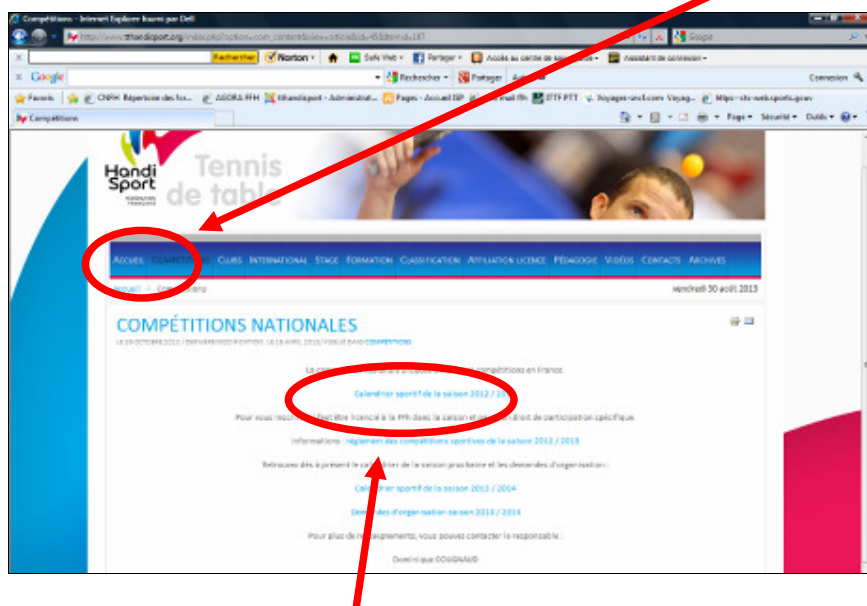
Compétitions - Internet Explorer fourni par Dell

http://www.tthandisport.org/index.php?option=com_content&view=article&id=45&Itemid=187

Google

Rechercher · Norton · Safe Web · Partager · Accès au centre de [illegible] · Assistant de connexion

Google · Rechercher · Partager · Connexion

Favoris · CNPH Répertoire des fo... · AGORA FFH · tthandisport - Administrat... · Pages - Accueil DIP · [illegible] · ITTF PTT · Voyages-sncf.com Voyag... · https--sts-web.sports.gouv

Compétitions

Page · Sécurité · Outils

Handi Sport
Fédération Française

Tennis de table

ACCUEIL · COMPÉTITIONS · CLUBS · INTERNATIONAL · STAGE · FORMATION · CLASSIFICATION · AFFILIATION LICENCE · PÉDAGOGIE · VIDÉOS · CONTACTS · ARCHIVES

Accueil › Compétitions

vendredi 30 août 2013

COMPÉTITIONS NATIONALES

LE 29 OCTOBRE 2012 / DERNIÈRE MODIFICATION : LE 16 AVRIL 2013 / PUBLIÉ DANS COMPÉTITIONS

Le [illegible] compétitions en France.

Calendrier sportif de la saison 2012 / 20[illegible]

Pour vous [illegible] être licencié à la FFH dans la saison et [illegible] droit de participation spécifique.

Informations : règlement des compétitions sportives de la saison 2012 / 2013

Retrouvez dès à présent le ca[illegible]ier de la saison prochaine et les demandes d'organisation :

Cal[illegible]rier sportif de la saison 2013 / 2014

Dem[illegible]des d'organisation saison 2013 / 2014

Pour plus de re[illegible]seignements, vous pouvez contacter le responsable :

Dominique COIGNAUD